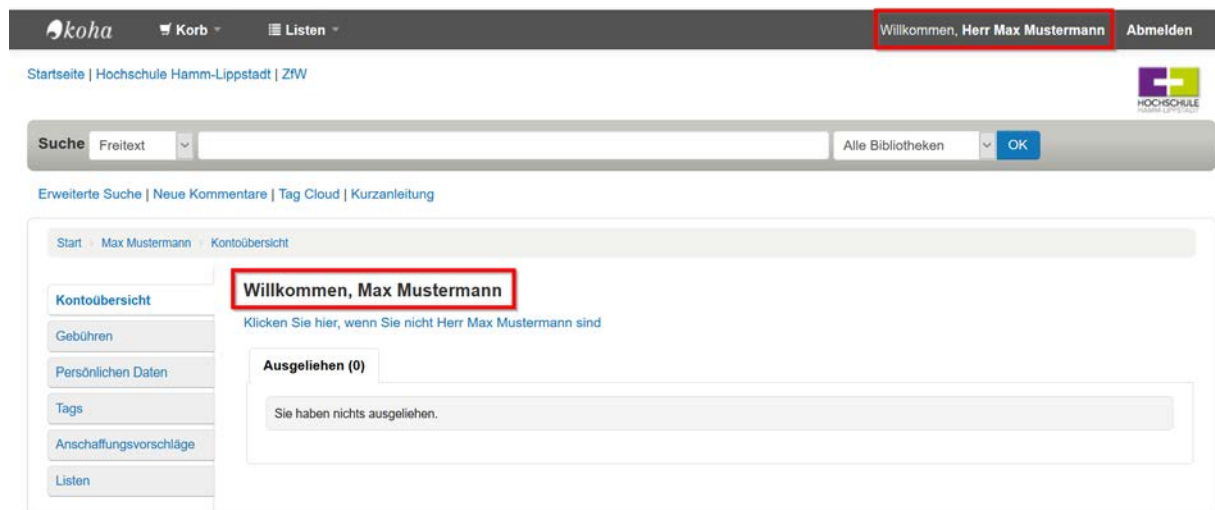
koha Korb Listen Willkommen, Herr Max Mustermann Abmelden

Startseite | Hochschule Hamm-Lippstadt | ZfW

HOCHSCHULE HAMM-LIPPSTADT

Suche Freitext Alle Bibliotheken OK

Erweiterte Suche | Neue Kommentare | Tag Cloud | Kurzanleitung

Start › Max Mustermann › Kontoübersicht

Kontoübersicht
Gebühren
Persönlichen Daten
Tags
Anschaffungsvorschläge
Listen

Willkommen, Max Mustermann

Klicken Sie hier, wenn Sie nicht Herr Max Mustermann sind

Ausgeliehen (0)

Sie haben nichts ausgeliehen.